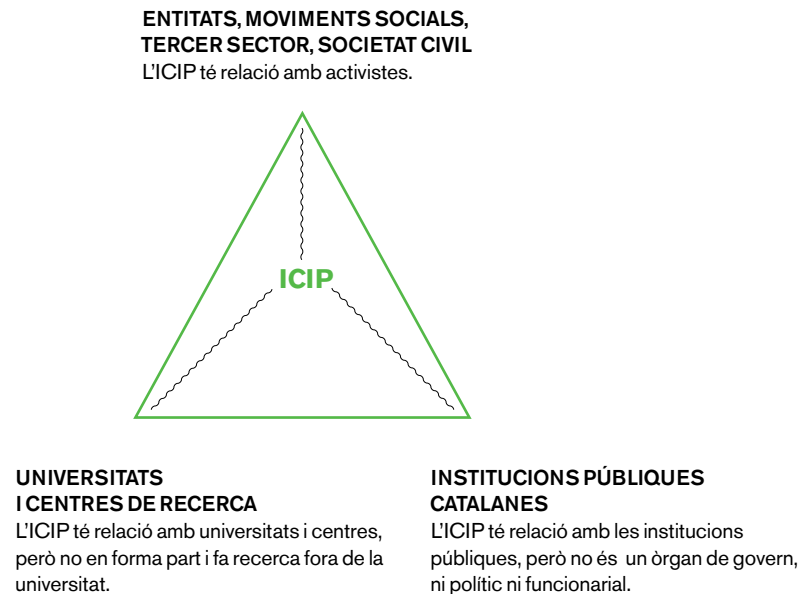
ENTITATS, MOVIMENTS SOCIALS, TERCER SECTOR, SOCIETAT CIVIL
L'ICIP té relació amb activistes.

ICIP

UNIVERSITATS I CENTRES DE RECERCA
L'ICIP té relació amb universitats i centres, però no en forma part i fa recerca fora de la universitat.

INSTITUCIONS PÚBLIQUES CATALANES
L'ICIP té relació amb les institucions públiques, però no és un òrgan de govern, ni polític ni funcionarial.